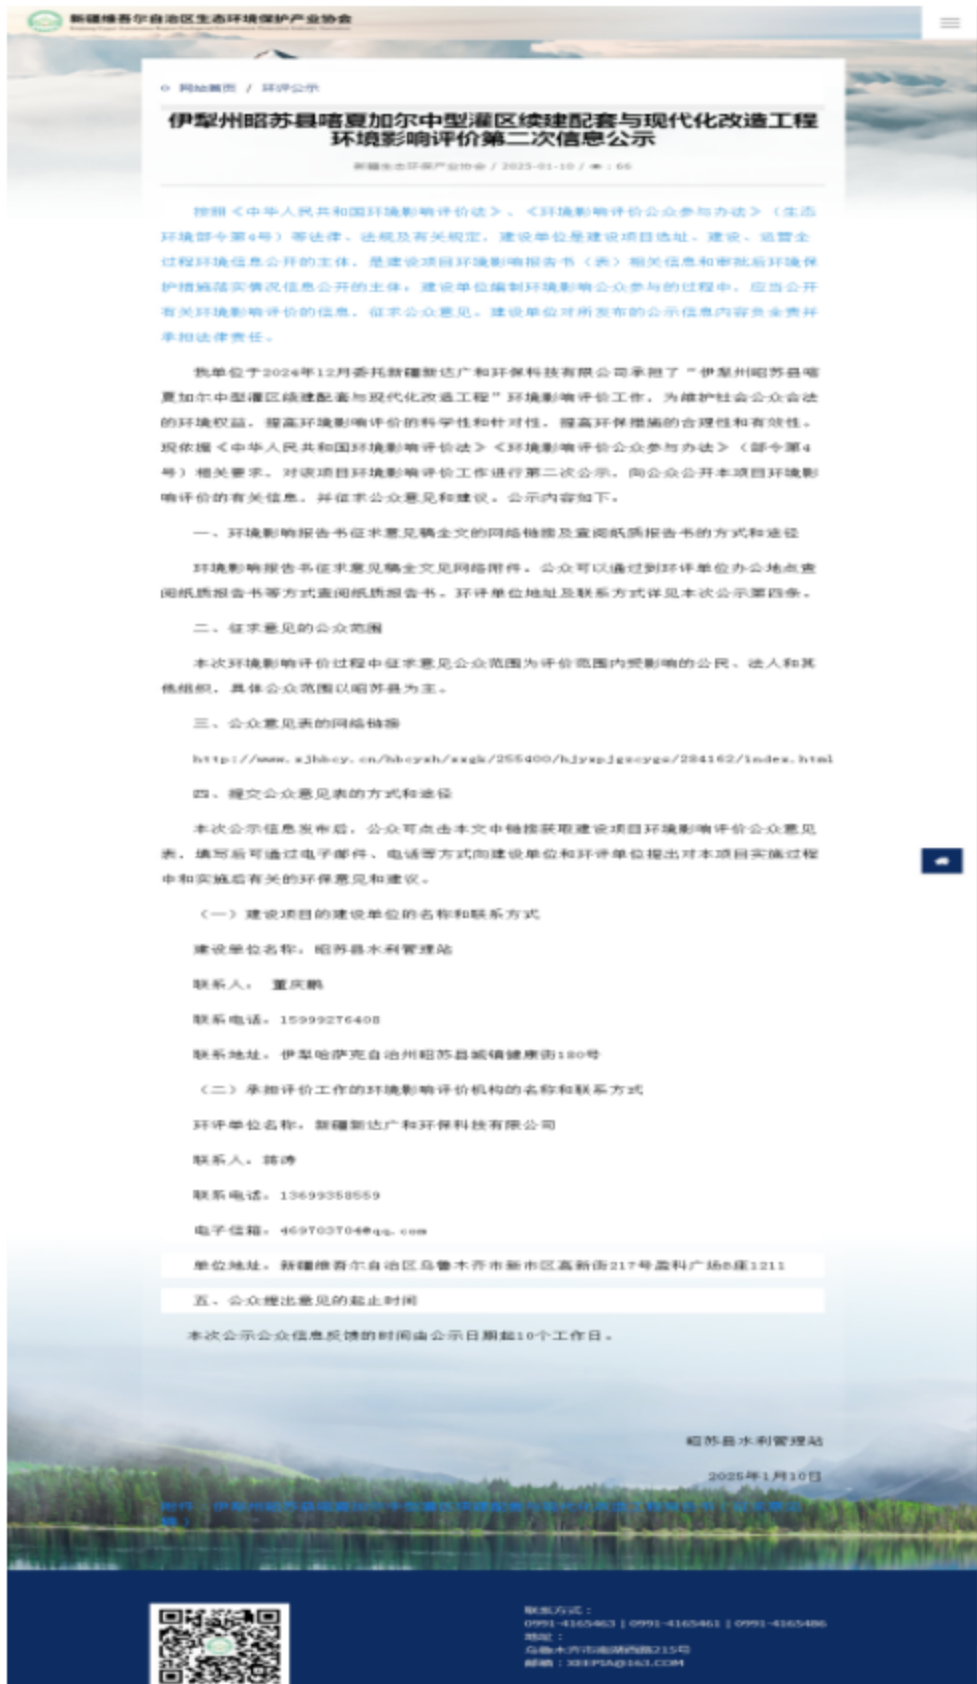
新疆维吾尔自治区生态环境保护产业协会

网站首页 / 环评公示

伊犁州昭苏县喀夏加尔中型灌区续建配套与现代化改造工程环境影响评价第二次信息公示

新疆生态环保产业协会 / 2025-01-10 / ●: 66

按照《中华人民共和国环境影响评价法》、《环境影响评价公众参与办法》（生态环境部令第4号）等法律、法规及有关规定，建设单位是建设项目选址、建设、运营全过程环境信息公开的主体，是建设项目环境影响报告书（表）相关信息和审批后环境保护措施落实情况信息公开的主体。建设单位编制环境影响评价公众参与的过程中，应当公开有关环境影响评价的信息，征求公众意见。建设单位对所发布的公示信息内容负全责并承担法律责任。

我单位于2024年12月委托新疆新达广和环保科技有限公司承担了“伊犁州昭苏县喀夏加尔中型灌区续建配套与现代化改造工程”环境影响评价工作，为维护社会公众合法的环境权益，提高环境影响评价的科学性和针对性，提高环保措施的合理性和有效性，现依据《中华人民共和国环境影响评价法》《环境影响评价公众参与办法》（部令第4号）相关要求，对该项目环境影响评价工作进行第二次公示，向公众公开本项目环境影响评价的有关信息，并征求公众意见和建议，公示内容如下：

一、环境影响报告书征求意见稿全文的网络链接及查阅纸质报告书的方式和途径

环境影响报告书征求意见稿全文见网络附件，公众可以通过到环评单位办公地点查阅纸质报告书等方式查阅纸质报告书，环评单位地址及联系方式详见本次公示第四条。

二、征求意见的公众范围

本次环境影响评价过程中征求意见公众范围为评价范围内受影响的公民、法人和其他组织，具体公众范围以昭苏县为主。

三、公众意见表的网络链接

http://www.xjhbcy.cn/hbcyxh/xxgk/255400/hjyxpjgscygs/284162/index.html

四、提交公众意见表的方式和途径

本次公示信息发布后，公众可点击本文中链接获取建设项目环境影响评价公众意见表，填写后可通过电子邮件、电话等方式向建设单位和环评单位提出对本项目实施过程中和实施后有关的环保意见和建议。

（一）建设项目的建设单位的名称和联系方式

建设单位名称：昭苏县水利管理站

联系人： 董庆鹏

联系电话：15999276408

联系地址：伊犁哈萨克自治州昭苏县城镇健康街180号

（二）承担评价工作的环境影响评价机构的名称和联系方式

环评单位名称：新疆新达广和环保科技有限公司

联系人：陈涛

联系电话：13699358559

电子信箱：469703704@qq.com

单位地址：新疆维吾尔自治区乌鲁木齐市新市区高新街217号盈科广场B座1211

五、公众提出意见的起止时间

本次公示公众信息反馈的时间由公示日期起10个工作日。

昭苏县水利管理站

2025年1月10日

附件：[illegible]

联系方式：
0991-4165463 | 0991-4165461 | 0991-4165486
地址：
乌鲁木齐市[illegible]215号
邮箱：XJEPIA@163.COM